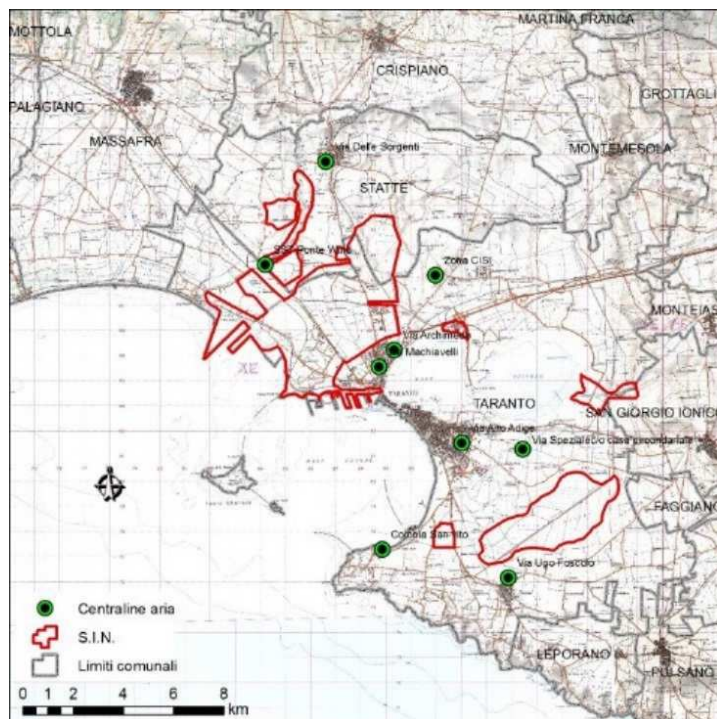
MOTTOLA
MARTINA FRANCA
CRISPIANO
GROTTAGLIE
PALAGIANO
MASSAFRA
MONTEMESOLA
Via Delle Sorgenti
STATTE
SS7 Ponte Wind
Zona CISI
MONTEIASI
Via Archimede
Machiavelli
XE
TARANTO
SAN GIORGIO IONICO
Via Alto Adige
Via Speziale/Scuola secondaria
FAGGIANO
Colonia San Vito
Via Ugo Foscolo
Centraline aria
S.I.N.
Limiti comunali
LEPORANO
PULSANO
0 1 2 4 6 8 km